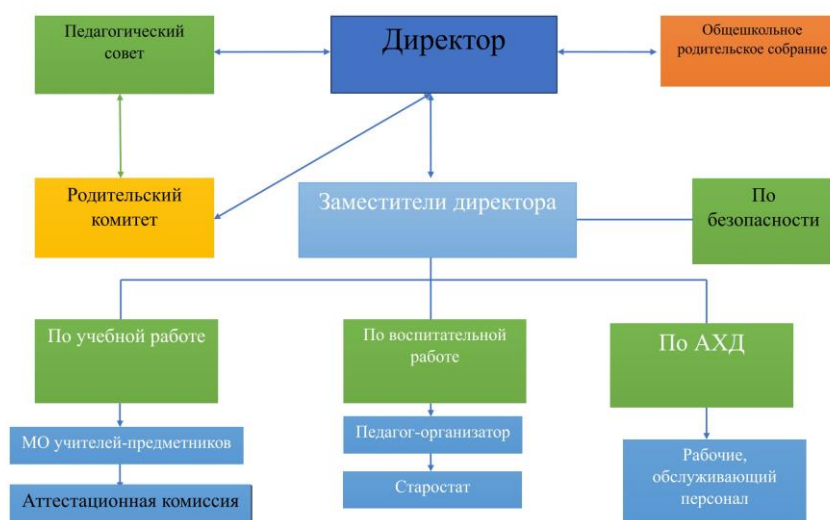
Педагогический совет

Директор

Общешкольное родительское собрание

Родительский комитет

Заместители директора

По безопасности

По учебной работе

По воспитательной работе

По АХД

МО учителей-предметников

Аттестационная комиссия

Педагог-организатор

Старостат

Рабочие, обслуживающий персонал